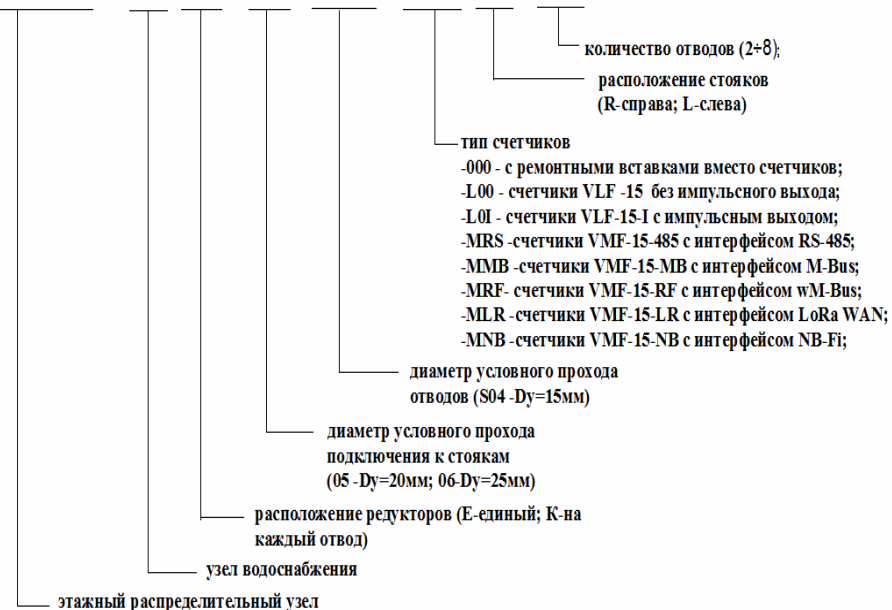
количество отводов (2÷8);

расположение стояков (R-справа; L-слева)

тип счетчиков
-000 - с ремонтными вставками вместо счетчиков;
-L00 - счетчики VLF -15 без импульсного выхода;
-L0I - счетчики VLF-15-I с импульсным выходом;
-MRS -счетчики VMF-15-485 с интерфейсом RS-485;
-MMB -счетчики VMF-15-MB с интерфейсом M-Bus;
-MRF- счетчики VMF-15-RF с интерфейсом wM-Bus;
-MLR -счетчики VMF-15-LR с интерфейсом LoRa WAN;
-MNB -счетчики VMF-15-NB с интерфейсом NB-Fi;

диаметр условного прохода отводов (S04 -Dy=15мм)

диаметр условного прохода подключения к стоякам (05 -Dy=20мм; 06-Dy=25мм)

расположение редукторов (Е-единый; К-на каждый отвод)

узел водоснабжения

этажный распределительный узел